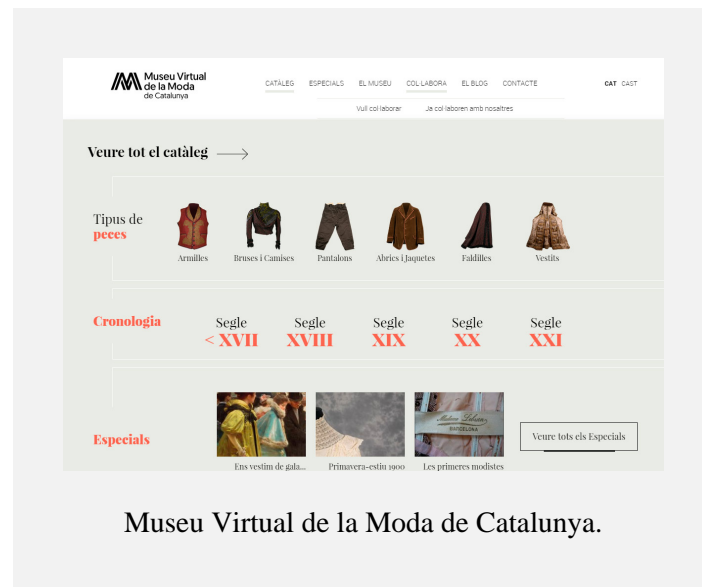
Museu Virtual de la Moda de Catalunya

CATÀLEG ESPECIALS EL MUSEU COL·LABORA EL BLOG CONTACTE CAT CAST

Vull col·laborar Ja col·laboren amb nosaltres

Veure tot el catàleg

Tipus de peces

Armilles Bruses i Camises Pantalons Abrics i Jaquetes Faldilles Vestits

Cronologia

Segle < XVII Segle XVIII Segle XIX Segle XX Segle XXI

Especials

Ens vestim de gala... Primavera-estiu 1900 Les primeres modistes

Veure tots els Especials

Museu Virtual de la Moda de Catalunya.